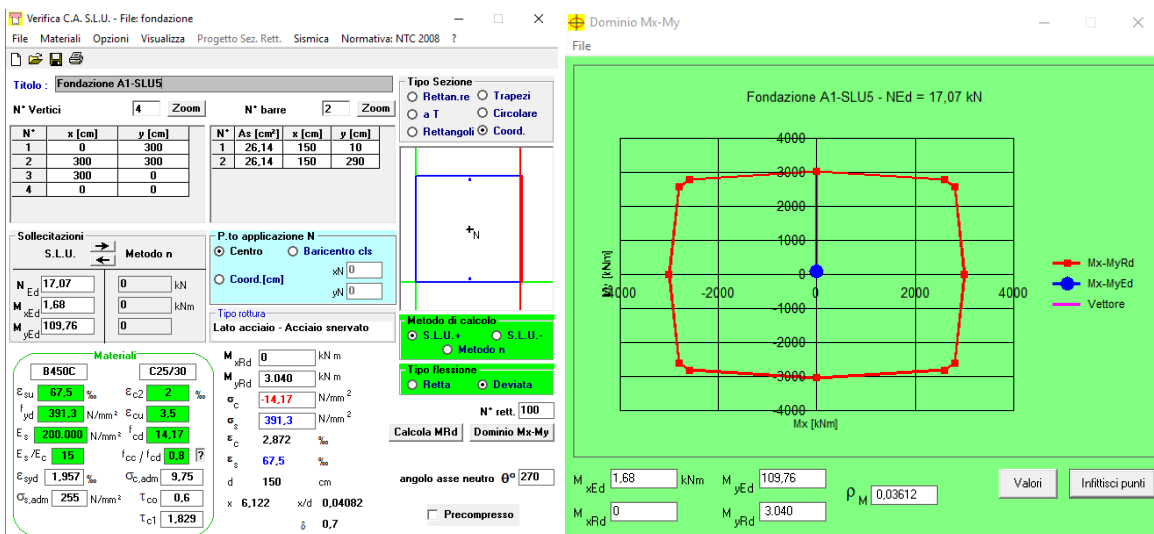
Verifica C.A. S.L.U. - File: fondazione

File Materiali Opzioni Visualizza Progetto Sez. Rett. Sismica Normativa: NTC 2008 ?

Titolo : Fondazione A1-SLU5

N° Vertici 4 Zoom N° barre 2 Zoom

| N° | x [cm] | y [cm] |
|---|---|---|
| 1 | 0 | 300 |
| 2 | 300 | 300 |
| 3 | 300 | 0 |
| 4 | 0 | 0 |

| N° | As [cm²] | x [cm] | y [cm] |
|---|---|---|---|
| 1 | 26,14 | 150 | 10 |
| 2 | 26,14 | 150 | 290 |

Tipo Sezione
Rettan.re Trapezi
a T Circolare
Rettangoli Coord.

N

Sollecitazioni
S.L.U. Metodo n
$N_{Ed}$ 17,07 0 kN
$M_{xEd}$ 1,68 0 kNm
$M_{yEd}$ 109,76 0

P.to applicazione N
Centro Baricentro cls
Coord.[cm] xN 0 yN 0

Tipo rottura
Lato acciaio - Acciaio snervato

Metodo di calcolo
S.L.U.+ S.L.U.-
Metodo n

Tipo flessione
Retta Deviata

Materiali
B450C C25/30
$\varepsilon_{su}$ 67,5 ‰ $\varepsilon_{c2}$ 2 ‰
$f_{yd}$ 391,3 N/mm² $\varepsilon_{cu}$ 3,5
$E_s$ 200.000 N/mm² $f_{cd}$ 14,17
$E_s/E_c$ 15 $f_{cc}/f_{cd}$ 0,8 ?
$\varepsilon_{syd}$ 1,957 ‰ $\sigma_{c,adm}$ 9,75
$\sigma_{s,adm}$ 255 N/mm² $\tau_{co}$ 0,6
$\tau_{c1}$ 1,829

$M_{xRd}$ 0 kN m
$M_{yRd}$ 3.040 kN m
$\sigma_c$ -14,17 N/mm²
$\sigma_s$ 391,3 N/mm²
$\varepsilon_c$ 2,872 ‰
$\varepsilon_s$ 67,5 ‰
d 150 cm
x 6,122 x/d 0,04082
δ 0,7

N° rett. 100
Calcola MRd Dominio Mx-My
angolo asse neutro θ° 270
Precompresso

Dominio Mx-My
File
Fondazione A1-SLU5 - NEd = 17,07 kN
4000 3000 2000 1000 0 -1000 -2000 -3000 -4000
-4000 -2000 0 2000 4000
My [kNm]
Mx [kNm]
Mx-MyRd
Mx-MyEd
Vettore

$M_{xEd}$ 1,68 kNm $M_{yEd}$ 109,76 $\rho_M$ 0,03612
$M_{xRd}$ 0 $M_{yRd}$ 3.040
Valori Infittisci punti